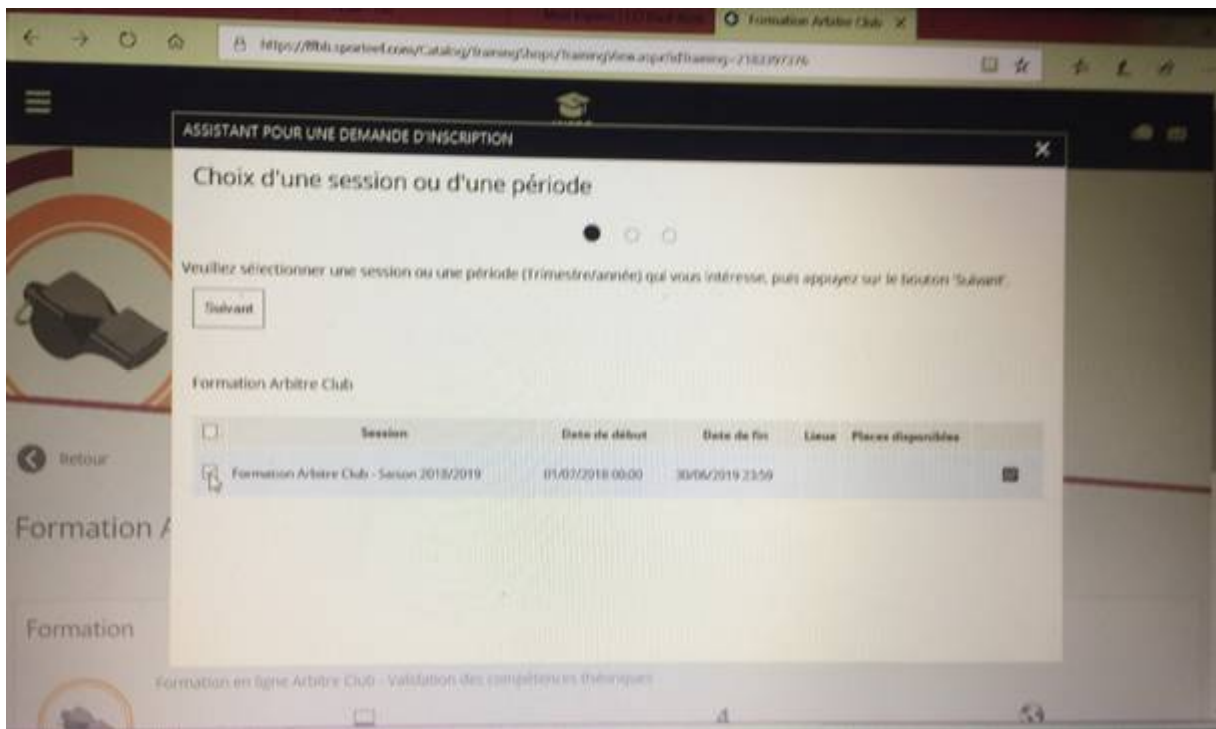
Formation Arbitre Club

https://ffbb.sporteef.com/Catalog/TrainingShops/TrainingView.aspx?idTraining=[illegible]

ASSISTANT POUR UNE DEMANDE D'INSCRIPTION

Choix d'une session ou d'une période

Veuillez sélectionner une session ou une période (Trimestre/année) qui vous intéresse, puis appuyez sur le bouton 'Suivant'.

Suivant

Formation Arbitre Club

| | Session | Date de début | Date de fin | Lieux | Places disponibles |
|---|---|---|---|---|---|
| | Formation Arbitre Club - Saison 2018/2019 | 01/07/2018 00:00 | 30/06/2019 23:59 | | |

Retour

Formation A

Formation

Formation en ligne Arbitre Club - Validation des compétences théoriques